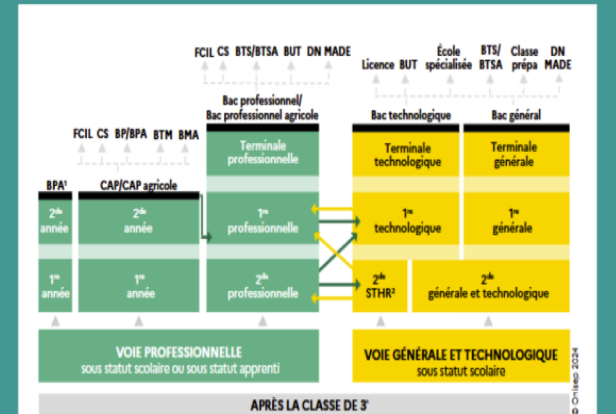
FCIL CS BTS/BTSA BUT DN MADE

Licence BUT École spécialisée BTS/BTSA Classe prépa DN MADE

FCIL CS BP/BPA BTM BMA

Bac professionnel/ Bac professionnel agricole

Bac technologique

Bac général

Terminale professionnelle

Terminale technologique

Terminale générale

BPA¹

CAP/CAP agricole

2$^{de}$ année

2$^{de}$ année

1$^{re}$ professionnelle

1$^{re}$ technologique

1$^{re}$ générale

1$^{re}$ année

1$^{re}$ année

2$^{de}$ professionnelle

2$^{de}$ STHR²

2$^{de}$ générale et technologique

VOIE PROFESSIONNELLE sous statut scolaire ou sous statut apprenti

VOIE GÉNÉRALE ET TECHNOLOGIQUE sous statut scolaire

© Onisep 2024

APRÈS LA CLASSE DE 3$^{e}$